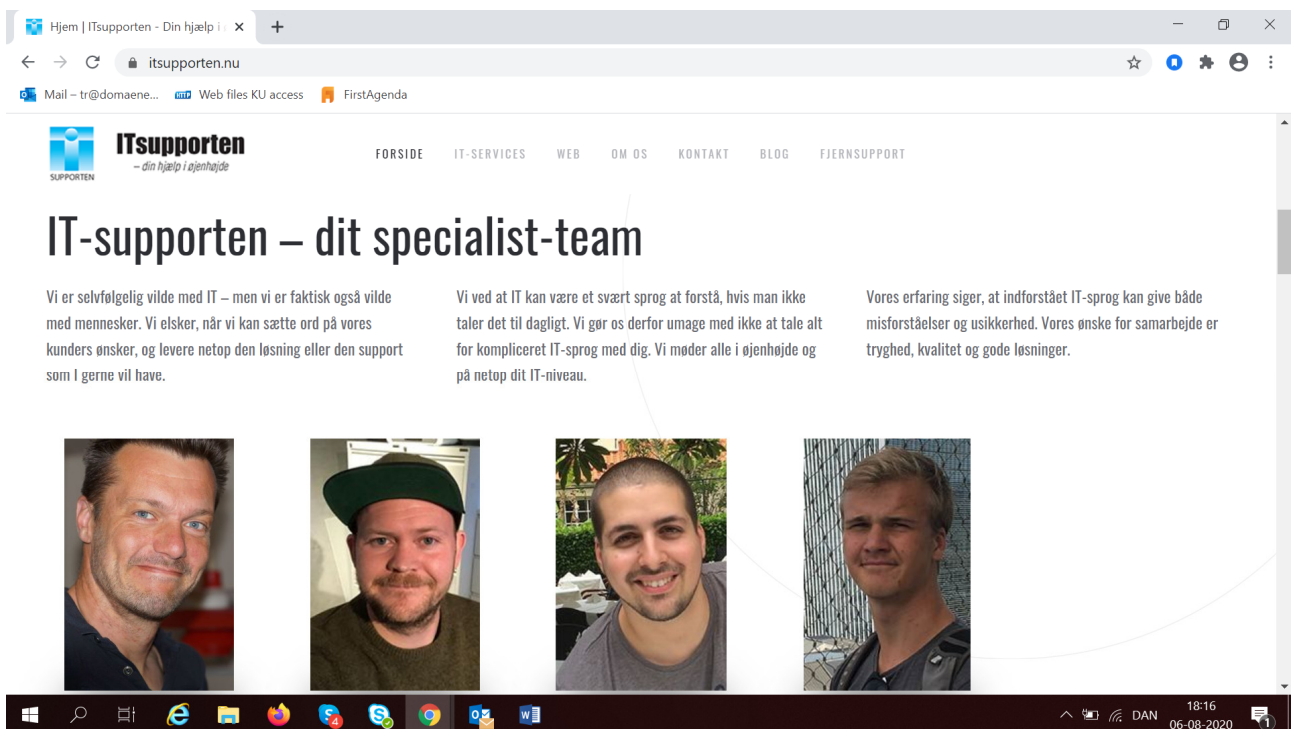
Hjem | ITsupporten - Din hjælp i

itsupporten.nu

Mail – tr@domaene... Web files KU access FirstAgenda

SUPPORTEN

ITsupporten
– din hjælp i øjenhøjde

FORSIDE IT-SERVICES WEB OM OS KONTAKT BLOG FJERNSUPPORT

IT-supporten – dit specialist-team

Vi er selvfølgelig vilde med IT – men vi er faktisk også vilde med mennesker. Vi elsker, når vi kan sætte ord på vores kunders ønsker, og levere netop den løsning eller den support som I gerne vil have.

Vi ved at IT kan være et svært sprog at forstå, hvis man ikke taler det til dagligt. Vi gør os derfor umage med ikke at tale alt for kompliceret IT-sprog med dig. Vi møder alle i øjenhøjde og på netop dit IT-niveau.

Vores erfaring siger, at indforstået IT-sprog kan give både misforståelser og usikkerhed. Vores ønske for samarbejde er tryghed, kvalitet og gode løsninger.

4

DAN 18:16 06-08-2020

1